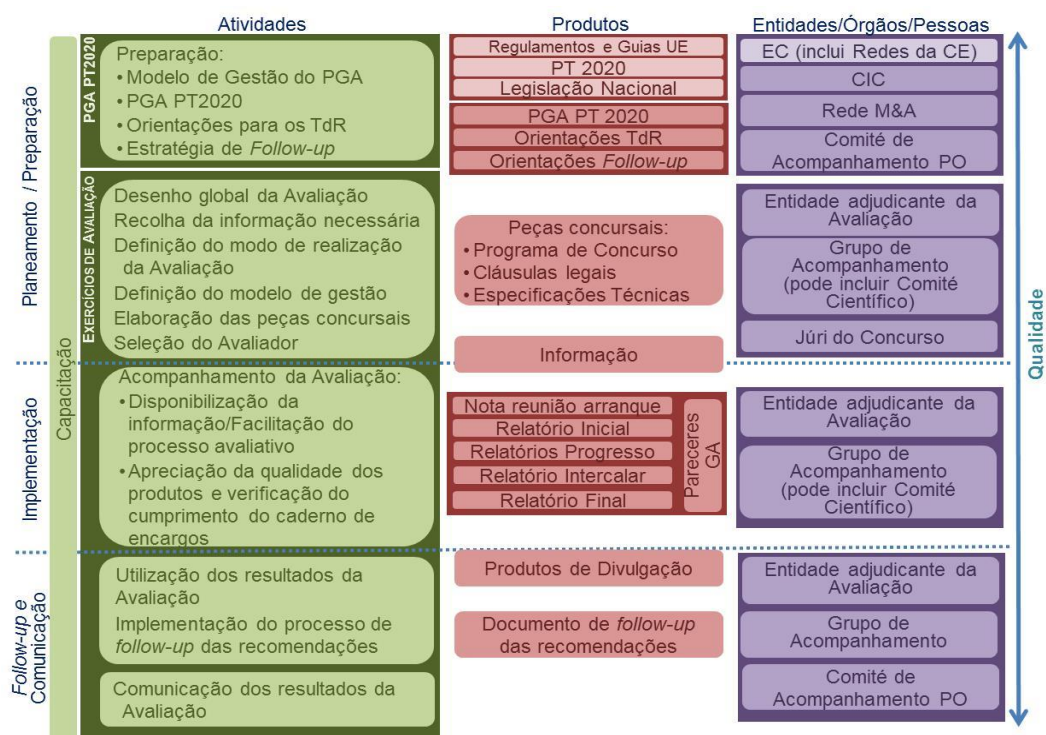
Atividades

Produtos

Entidades/Órgãos/Pessoas

Planeamento / Preparação

Capacitação

PGA PT2020

Preparação:
• Modelo de Gestão do PGA
• PGA PT2020
• Orientações para os TdR
• Estratégia de *Follow-up*

Regulamentos e Guias UE
PT 2020
Legislação Nacional

PGA PT 2020
Orientações TdR
Orientações *Follow-up*

EC (inclui Redes da CE)
CIC
Rede M&A
Comité de Acompanhamento PO

EXERCÍCIOS DE AVALIAÇÃO

Desenho global da Avaliação
Recolha da informação necessária
Definição do modo de realização da Avaliação
Definição do modelo de gestão
Elaboração das peças concursais
Seleção do Avaliador

Peças concursais:
• Programa de Concurso
• Cláusulas legais
• Especificações Técnicas

Informação

Entidade adjudicante da Avaliação
Grupo de Acompanhamento (pode incluir Comité Científico)
Júri do Concurso

Implementação

Acompanhamento da Avaliação:
• Disponibilização da informação/Facilitação do processo avaliativo
• Apreciação da qualidade dos produtos e verificação do cumprimento do caderno de encargos

Nota reunião arranque
Relatório Inicial
Relatórios Progresso
Relatório Intercalar
Relatório Final
Pareceres GA

Entidade adjudicante da Avaliação
Grupo de Acompanhamento (pode incluir Comité Científico)

*Follow-up* e Comunicação

Utilização dos resultados da Avaliação
Implementação do processo de *follow-up* das recomendações

Comunicação dos resultados da Avaliação

Produtos de Divulgação
Documento de *follow-up* das recomendações

Entidade adjudicante da Avaliação
Grupo de Acompanhamento
Comité de Acompanhamento PO

Qualidade